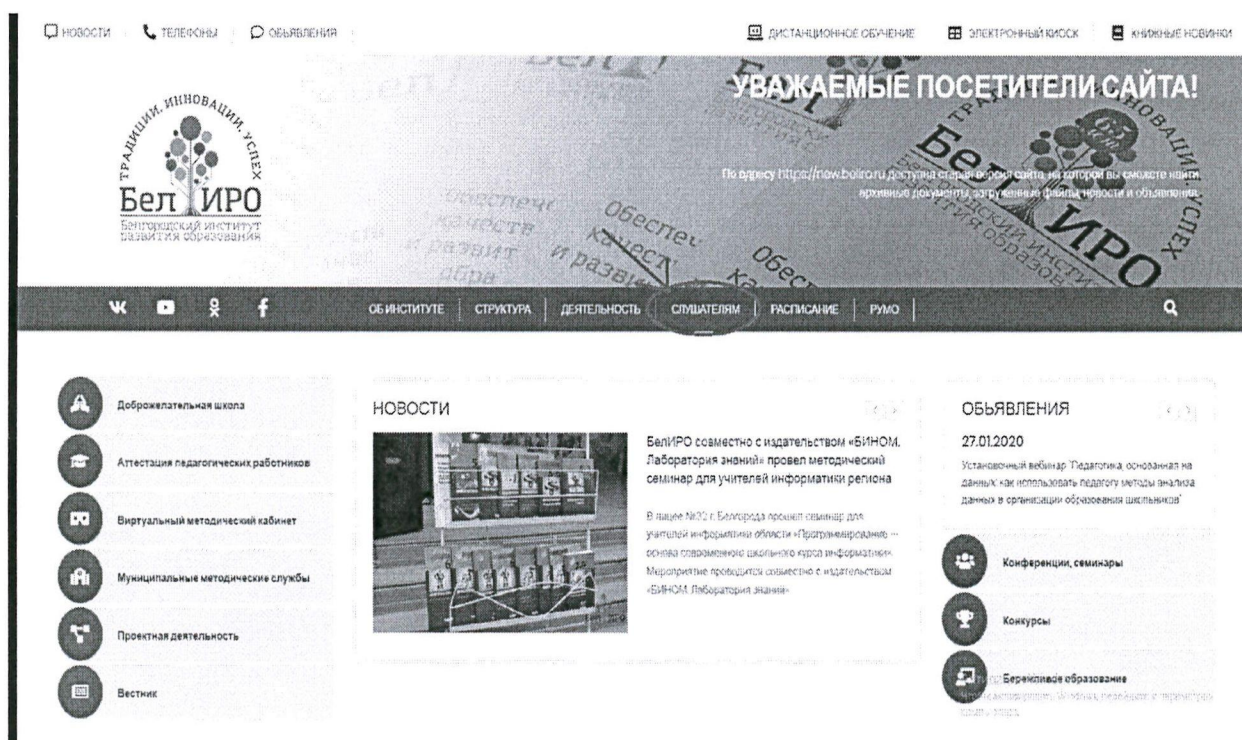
НОВОСТИ ТЕЛЕФОНЫ ОБЪЯВЛЕНИЯ

ДИСТАНЦИОННОЕ ОБУЧЕНИЕ ЭЛЕКТРОННЫЙ КИОСК КНИЖНЫЕ НОВИНКИ

ТРАДИЦИИ, ИННОВАЦИИ, УСПЕХ
БелИРО
Белгородский институт развития образования

УВАЖАЕМЫЕ ПОСЕТИТЕЛИ САЙТА!

По адресу https://new.beliro.ru доступна старая версия сайта, на которой вы сможете найти архивные документы, загруженные файлы, новости и объявления.

ОБ ИНСТИТУТЕ | СТРУКТУРА | ДЕЯТЕЛЬНОСТЬ | СЛУШАТЕЛЯМ | РАСПИСАНИЕ | РУМО

Доброжелательная школа

Аттестация педагогических работников

Виртуальный методический кабинет

Муниципальные методические службы

Проектная деятельность

Вестник

НОВОСТИ

БелИРО совместно с издательством «БИНОМ. Лаборатория знаний» провел методический семинар для учителей информатики региона

В лицее №32 г. Белгорода прошел семинар для учителей информатики области «Программирование — основа современного школьного курса информатики». Мероприятие проводится совместно с издательством «БИНОМ. Лаборатория знаний»

ОБЪЯВЛЕНИЯ

27.01.2020

Установочный вебинар "Педагогика, основанная на данных: как использовать педагогу методы анализа данных в организации образования школьников"

Конференции, семинары

Конкурсы

Бережливое образование
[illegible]